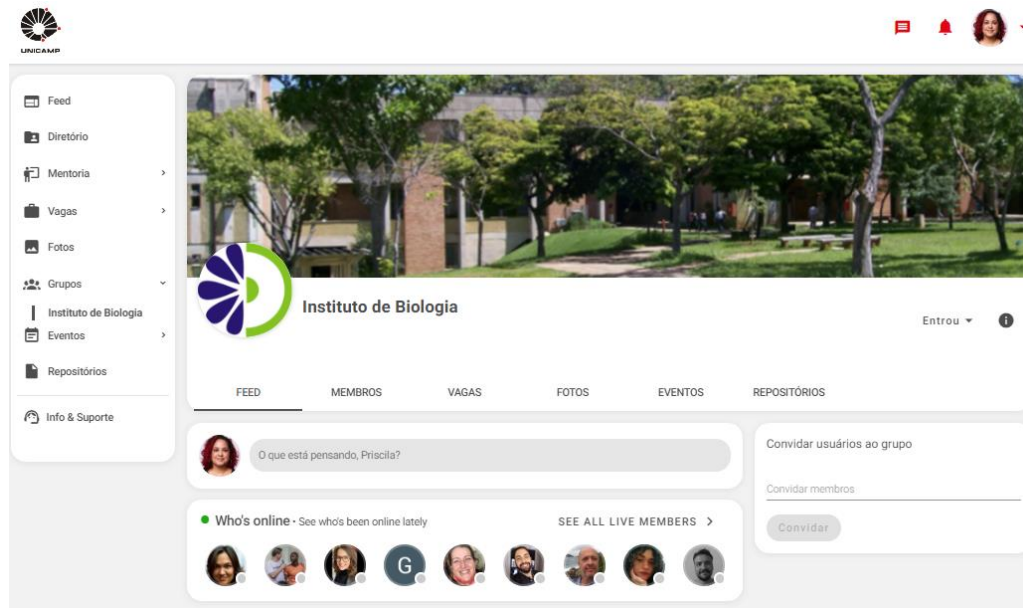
UNICAMP

Feed
Diretório
Mentoria
Vagas
Fotos
Grupos
Instituto de Biologia
Eventos
Repositórios
Info & Suporte

Instituto de Biologia

Entrou

FEED
MEMBROS
VAGAS
FOTOS
EVENTOS
REPOSITÓRIOS

O que está pensando, Priscila?

Convidar usuários ao grupo

Convidar membros

Convidar

Who's online • See who's been online lately

SEE ALL LIVE MEMBERS

G